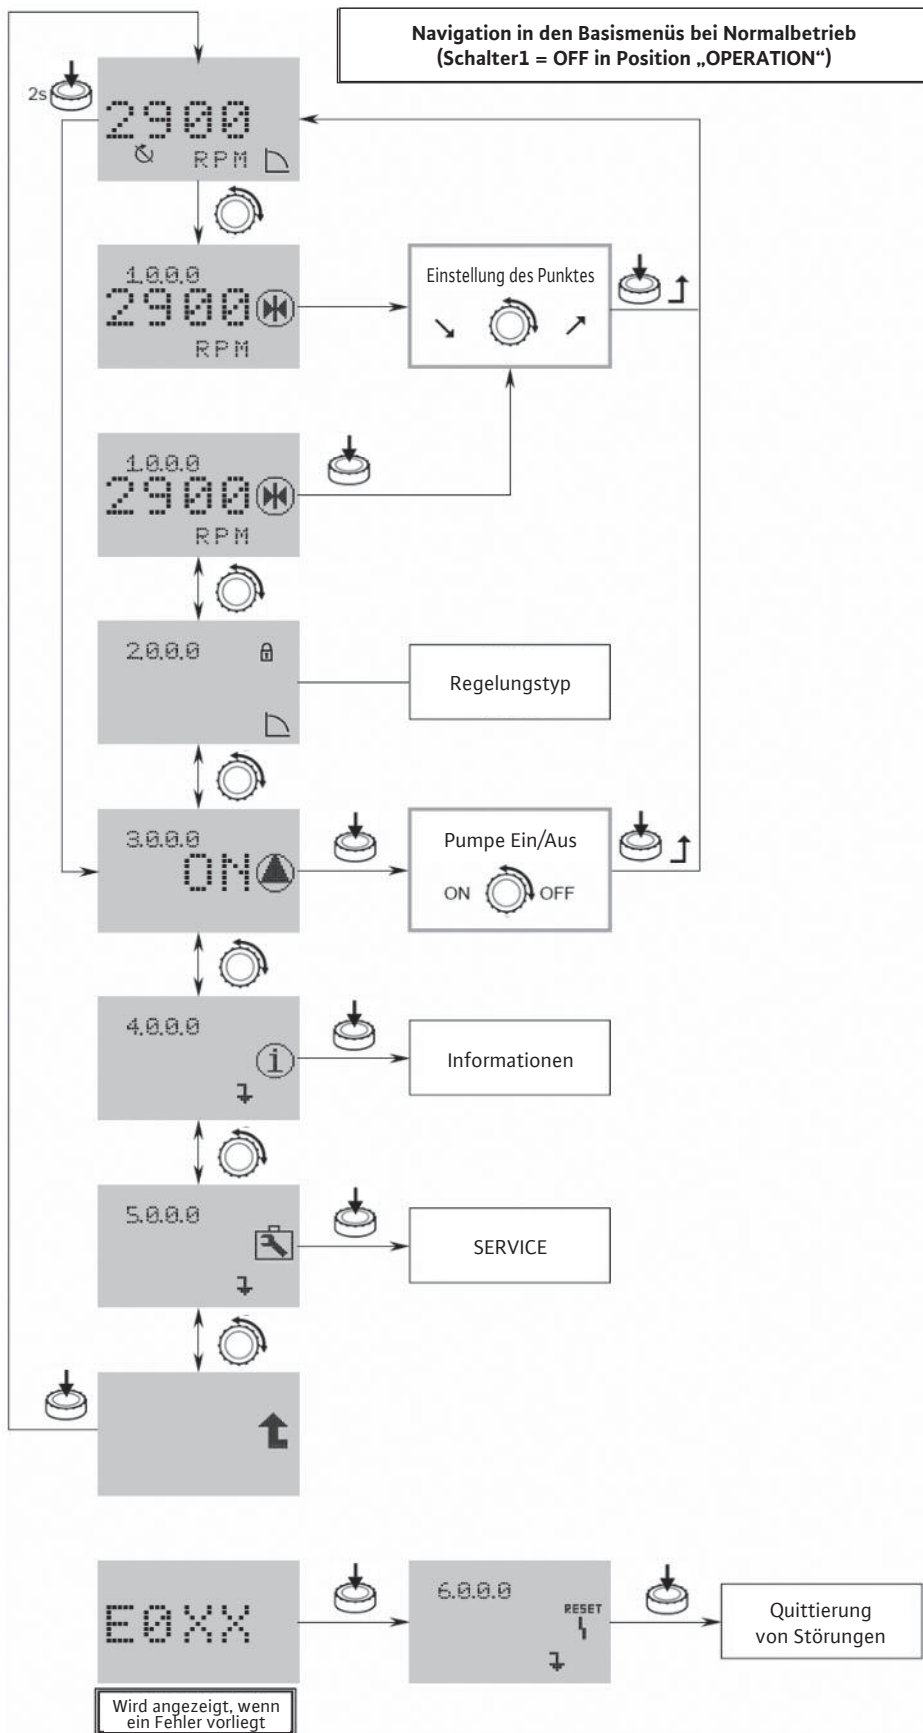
Navigation in den Basismenüs bei Normalbetrieb (Schalter1 = OFF in Position „OPERATION")

2s

2900
RPM

1.0.0.0
2900
RPM

Einstellung des Punktes

1.0.0.0
2900
RPM

2.0.0.0

Regelungstyp

3.0.0.0
ON

Pumpe Ein/Aus
ON OFF

4.0.0.0

Informationen

5.0.0.0

SERVICE

E0XX

6.0.0.0
RESET

Quittierung von Störungen

Wird angezeigt, wenn ein Fehler vorliegt